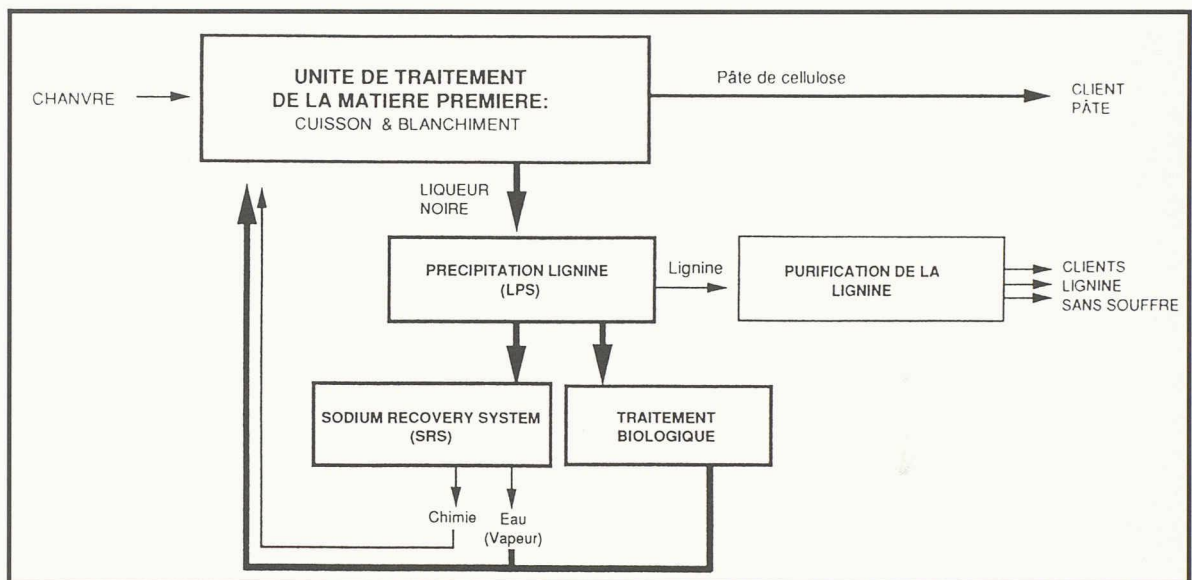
CHANVRE

UNITE DE TRAITEMENT DE LA MATIERE PREMIERE: CUISSON & BLANCHIMENT

Pâte de cellulose

CLIENT PÂTE

LIQUEUR NOIRE

PRECIPITATION LIGNINE (LPS)

Lignine

PURIFICATION DE LA LIGNINE

CLIENTS LIGNINE SANS SOUFFRE

SODIUM RECOVERY SYSTEM (SRS)

TRAITEMENT BIOLOGIQUE

Chimie

Eau (Vapeur)